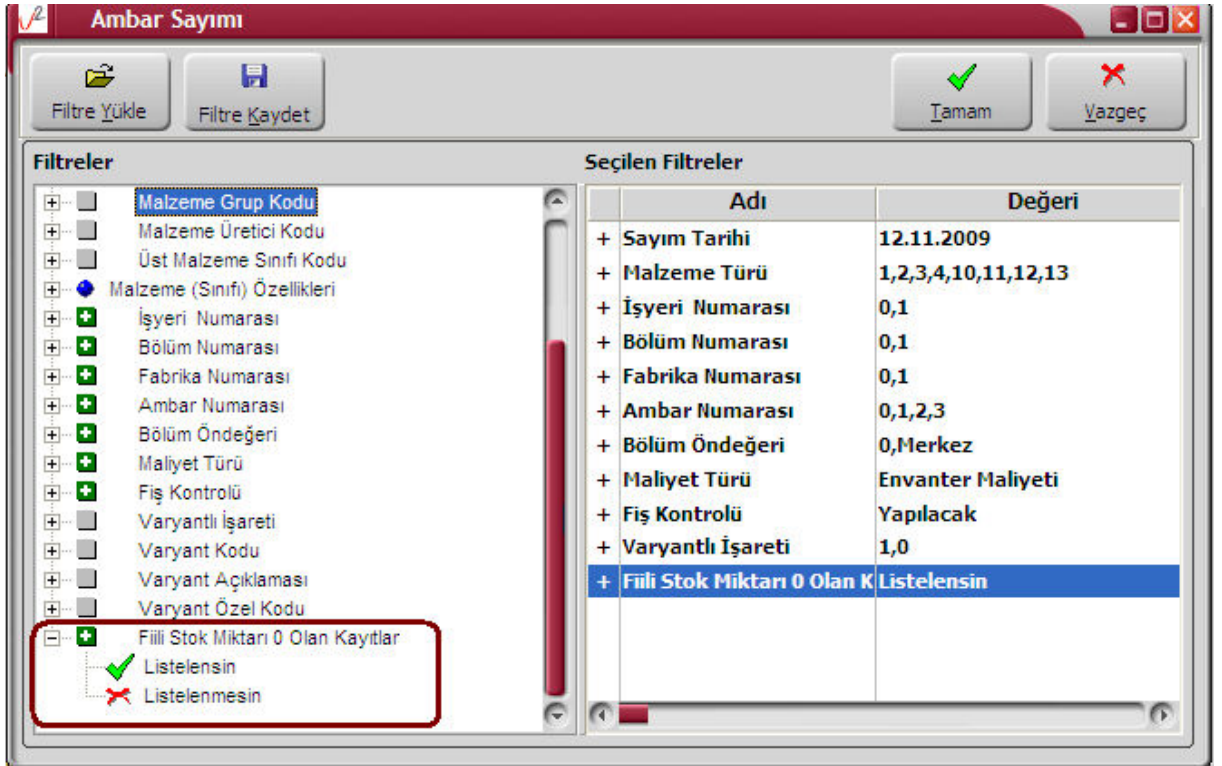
Ambar Sayımı

Filtre Yükle

Filtre Kaydet

Tamam

Vazgeç

Filtreler

Malzeme Grup Kodu
Malzeme Üretici Kodu
Üst Malzeme Sınıfı Kodu
Malzeme (Sınıfı) Özellikleri
İşyeri Numarası
Bölüm Numarası
Fabrika Numarası
Ambar Numarası
Bölüm Öndeğeri
Maliyet Türü
Fiş Kontrolü
Varyantlı İşareti
Varyant Kodu
Varyant Açıklaması
Varyant Özel Kodu
Fiili Stok Miktarı 0 Olan Kayıtlar
Listelensin
Listelenmesin

Seçilen Filtreler

| | Adı | Değeri |
|---|---|---|
| + | Sayım Tarihi | 12.11.2009 |
| + | Malzeme Türü | 1,2,3,4,10,11,12,13 |
| + | İşyeri Numarası | 0,1 |
| + | Bölüm Numarası | 0,1 |
| + | Fabrika Numarası | 0,1 |
| + | Ambar Numarası | 0,1,2,3 |
| + | Bölüm Öndeğeri | 0,Merkez |
| + | Maliyet Türü | Envanter Maliyeti |
| + | Fiş Kontrolü | Yapılacak |
| + | Varyantlı İşareti | 1,0 |
| + | Fiili Stok Miktarı 0 Olan K | Listelensin |